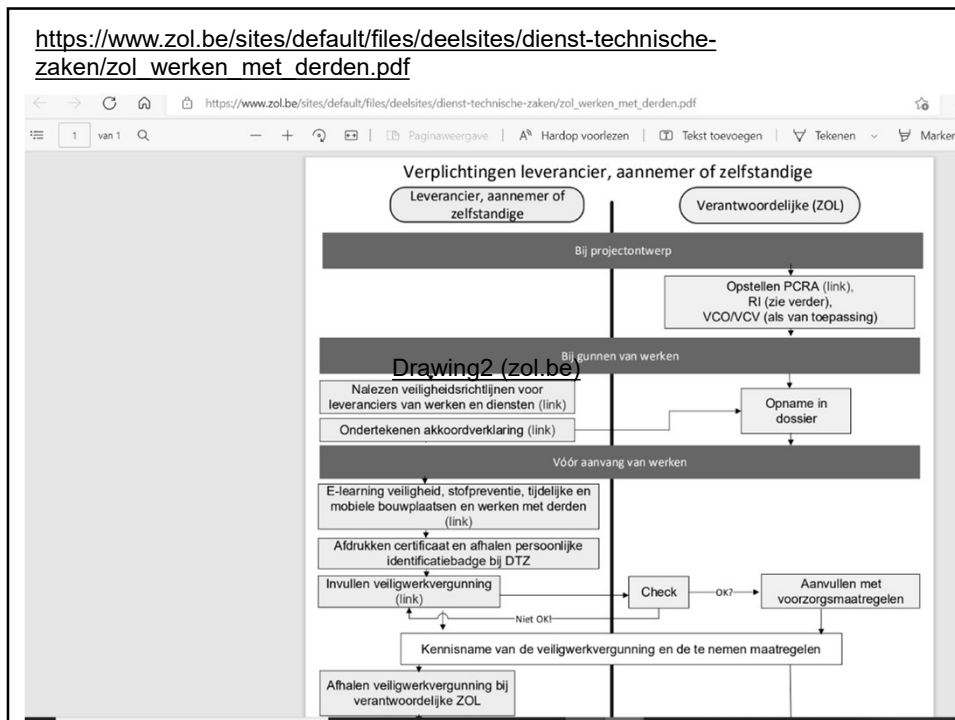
https://www.zol.be/sites/default/files/deelsites/dienst-technische-zaken/zol_werken_met_derden.pdf

https://www.zol.be/sites/default/files/deelsites/dienst-technische-zaken/zol_werken_met_derden.pdf

1 van 1 | Paginaweergave | Hardop voorlezen | Tekst toevoegen | Tekenen | Marker

Verplichtingen leverancier, aannemer of zelfstandige

Leverancier, aannemer of zelfstandige

Verantwoordelijke (ZOL)

Bij projectontwerp

Opstellen PCRA (link), RI (zie verder), VCO/VCV (als van toepassing)

Bij gunnen van werken

Drawing2 (zol.be)

Nalezen veiligheidsrichtlijnen voor leveranciers van werken en diensten (link)

Ondertekenen akkoordverklaring (link)

Opname in dossier

Vóór aanvang van werken

E-learning veiligheid, stofpreventie, tijdelijke en mobiele bouwplaatsen en werken met derden (link)

Afdrukken certificaat en afhalen persoonlijke identificatiebadge bij DTZ

Invullen veiligwerkvergunning (link)

Check

OK?

Aanvullen met voorzorgsmaatregelen

Niet OK!

Kennisname van de veiligwerkvergunning en de te nemen maatregelen

Afhalen veiligwerkvergunning bij verantwoordelijke ZOL